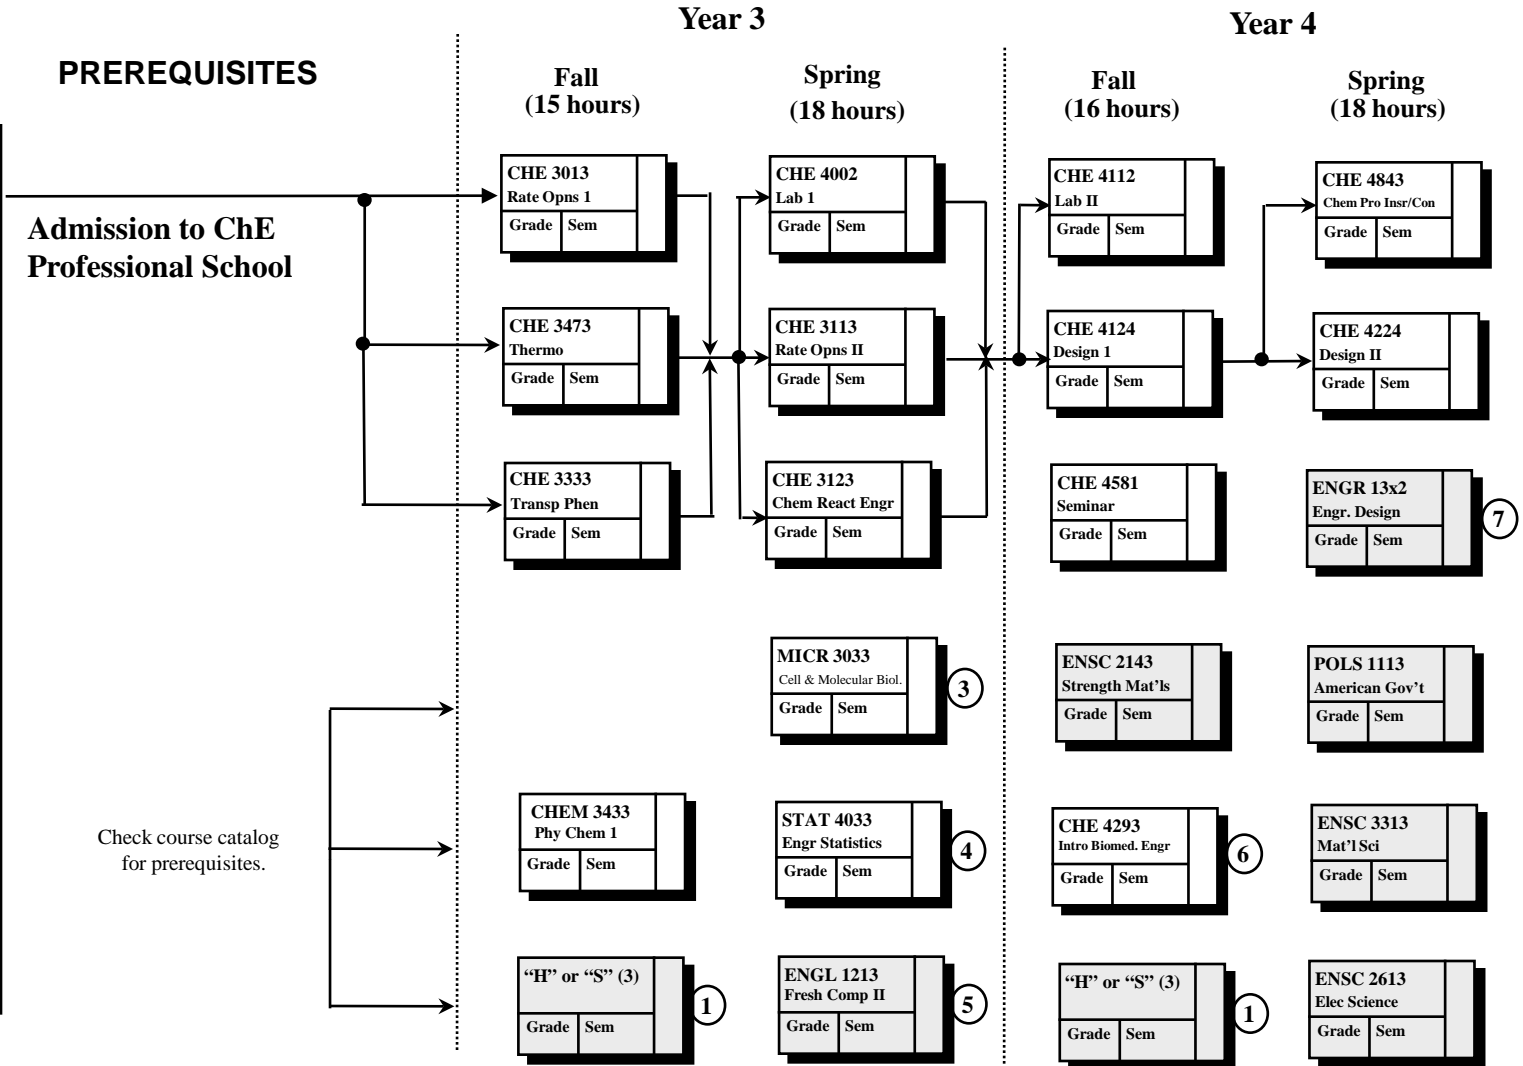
PREREQUISITES

Year 3

Year 4

Fall
(15 hours)

Spring
(18 hours)

Fall
(16 hours)

Spring
(18 hours)

Admission to ChE Professional School

CHE 3013
Rate Opns 1
Grade Sem

CHE 3473
Thermo
Grade Sem

CHE 3333
Transp Phen
Grade Sem

CHE 4002
Lab 1
Grade Sem

CHE 3113
Rate Opns II
Grade Sem

CHE 3123
Chem React Engr
Grade Sem

CHE 4112
Lab II
Grade Sem

CHE 4124
Design 1
Grade Sem

CHE 4581
Seminar
Grade Sem

CHE 4843
Chem Pro Insr/Con
Grade Sem

CHE 4224
Design II
Grade Sem

ENGR 13x2
Engr. Design
Grade Sem
7

MICR 3033
Cell & Molecular Biol.
Grade Sem
3

ENSC 2143
Strength Mat'ls
Grade Sem

POLS 1113
American Gov't
Grade Sem

Check course catalog for prerequisites.

CHEM 3433
Phy Chem 1
Grade Sem

STAT 4033
Engr Statistics
Grade Sem
4

CHE 4293
Intro Biomed. Engr
Grade Sem
6

ENSC 3313
Mat'l Sci
Grade Sem

"H" or "S" (3)
Grade Sem
1

ENGL 1213
Fresh Comp II
Grade Sem
5

"H" or "S" (3)
Grade Sem
1

ENSC 2613
Elec Science
Grade Sem